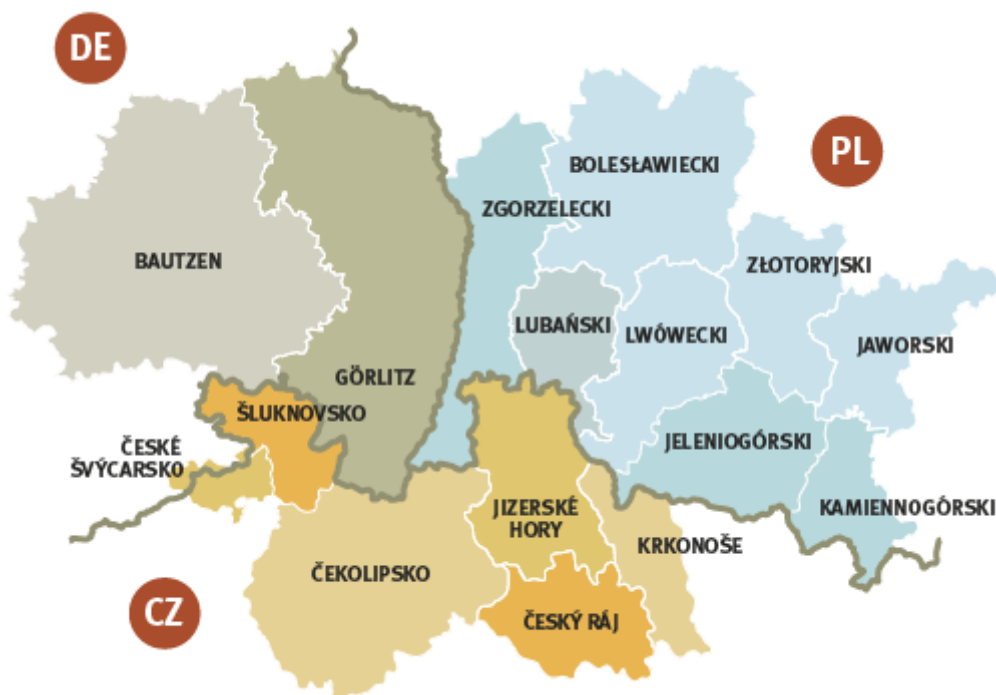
DE

PL

BOLESŁAWIECKI

ZGORZELECKI

BAUTZEN

ZŁOTORYJSKI

LUBAŃSKI

LWÓWECKI

JAWORSKI

GÖRLITZ

ŠLUKNOVSKO

ČESKÉ ŠVÝCARSKO

JELENIOGÓRSKI

KAMIENNOGÓRSKI

JIZERSKÉ HORY

KRKONOŠE

ČEKOLIPSKO

CZ

ČESKÝ RÁJ